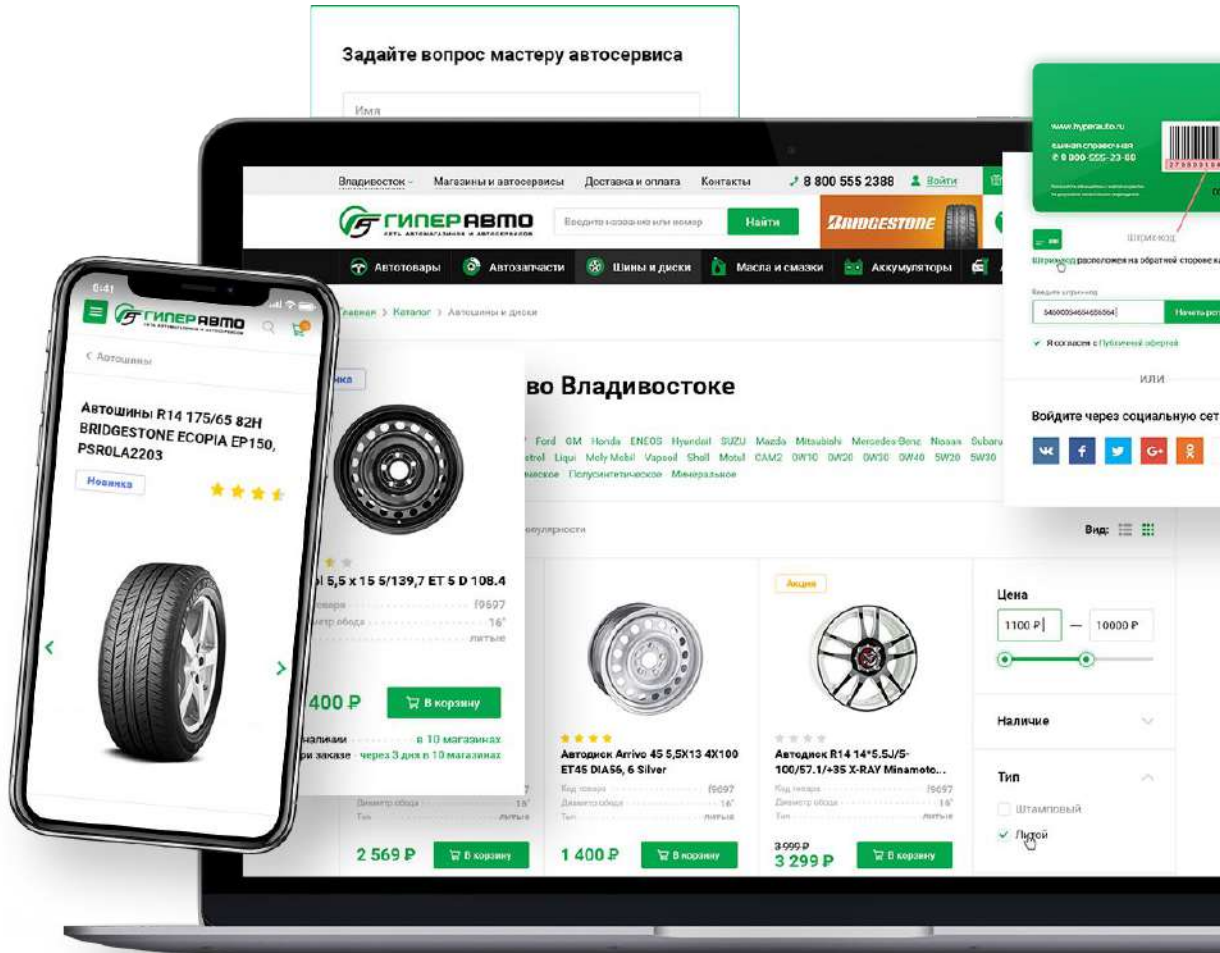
Задайте вопрос мастеру автосервиса

Имя

Владивосток Магазины и автосервисы Доставка и оплата Контакты 8 800 555 2388 Войти

ГИПЕРАВТО

Введите название или номер Найти

BRIDGESTONE

Автотовары Автозапчасти Шины и диски Масла и смазки Аккумуляторы

Главная > Каталог > Автошины и диски

во Владивостоке

Ford GM Honda ENEOS Hyundai SUZU Mazda Mitsubishi Mercedes-Benz Nissan Subaru
Castrol Liqui Moly Mobil Vapsoil Shell Motul CAM2 0W10 0W20 0W30 0W40 5W20 5W30
Синтетическое Полусинтетическое Минеральное

популярности

Вид:

www.hyperauto.ru
единая справочная
8 800-555-23-80

Штрихкод

Штрихкод расположен на обратной стороне к

Введите штрихкод
5400003465456564

Начать р

Я согласен с Публичной офертой

ИЛИ

Войдите через социальную сет

9:41

ГИПЕРАВТО

< Автошины

Автошины R14 175/65 82H BRIDGESTONE ECOPIA EP150, PSR0LA2203

Новинка

Новинка

Диск 5,5 x 15 5/139,7 ET 5 D 108.4

Код товара f9697
Диаметр обода 16"
Тип литые

1 400 ₽

В корзину

В наличии в 10 магазинах
При заказе - через 3 дня в 10 магазинах

Диаметр обода 16"
Тип литые

2 569 ₽

В корзину

Автодиск Arrivo 45 5,5X13 4X100 ET45 DIA56, 6 Silver

Код товара f9697
Диаметр обода 16"
Тип литые

1 400 ₽

В корзину

Акция

Автодиск R14 14*5.5J/5-100/57.1/+35 X-RAY Minamoto...

Код товара f9697
Диаметр обода 16"
Тип литые

3 999 ₽
3 299 ₽

В корзину

Цена

1100 ₽ — 10000 ₽

Наличие

Тип

Штампованый

Литой